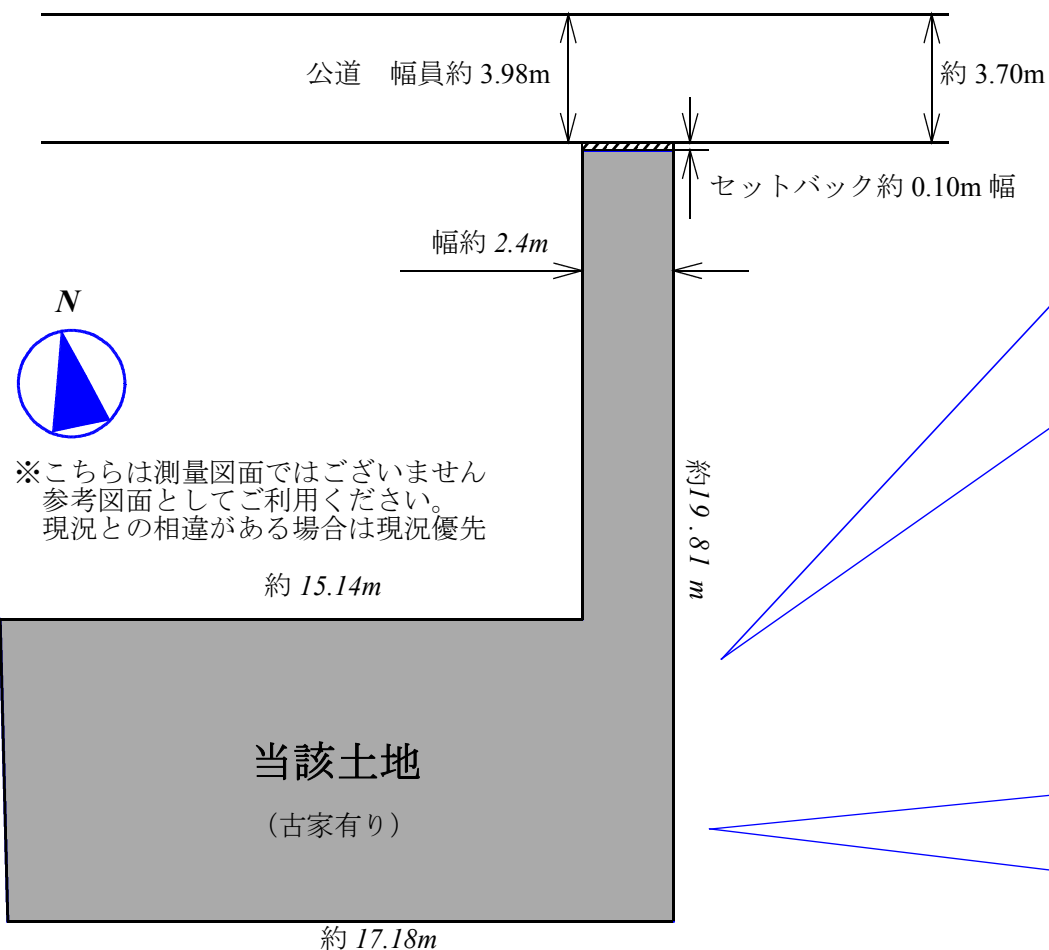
公道　幅員約 3.98m

約 3.70m

セットバック約 0.10m 幅

幅約 2.4m

N

※こちらは測量図面ではございません
参考図面としてご利用ください。
現況との相違がある場合は現況優先

約19.81m

約 15.14m

当該土地

（古家有り）

約 17.18m